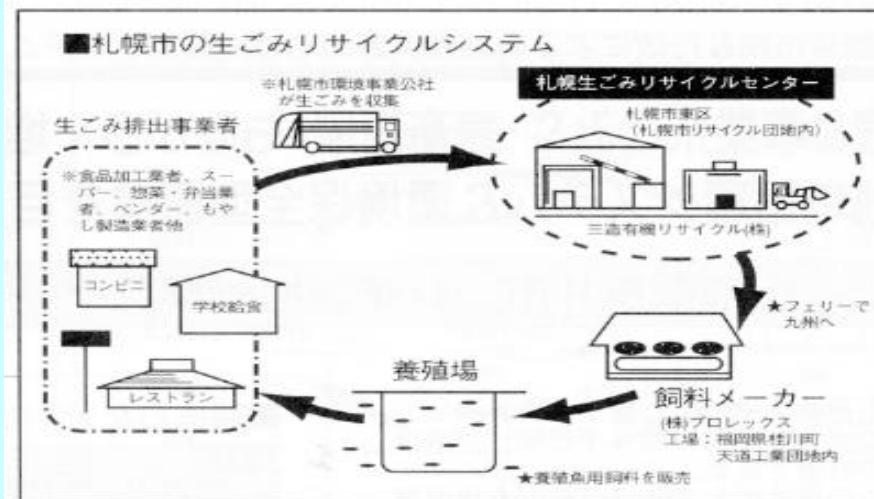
■札幌市の生ごみリサイクルシステム

※札幌市環境事業公社が生ごみを収集

札幌生ごみリサイクルセンター

札幌市東区
(札幌市リサイクル団地内)

三造有機リサイクル(株)

生ごみ排出事業者

※食品加工業者、スーパー、惣菜・弁当業者、ベンダー、もやし製造業者他

コンビニ

学校給食

レストラン

★フェリーで九州へ

飼料メーカー

(株)プロレックス
工場：福岡県桂川町
天道工業団地内

養殖場

★養殖魚用飼料を販売